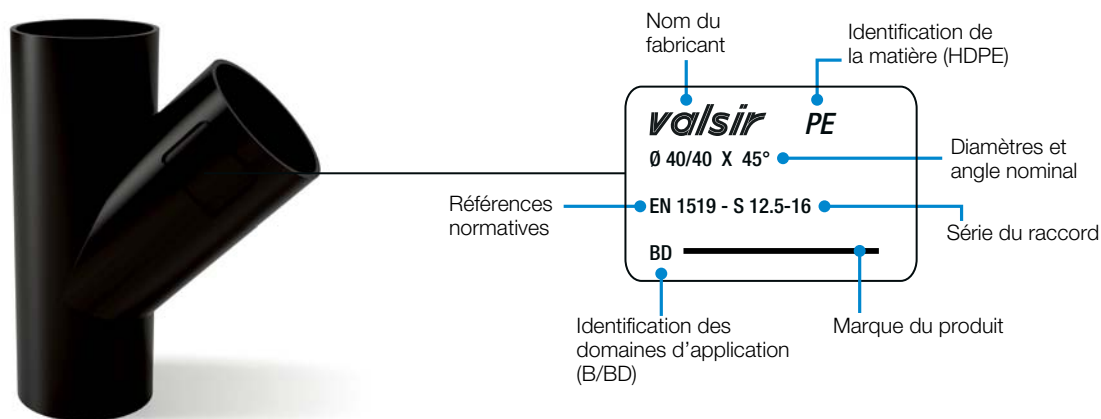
Nom du fabricant

Identification de la matière (HDPE)

valsir PE

Ø 40/40 X 45°

Diamètres et angle nominal

Références normatives

EN 1519 - S 12.5-16

Série du raccord

BD

Identification des domaines d'application (B/BD)

Marque du produit